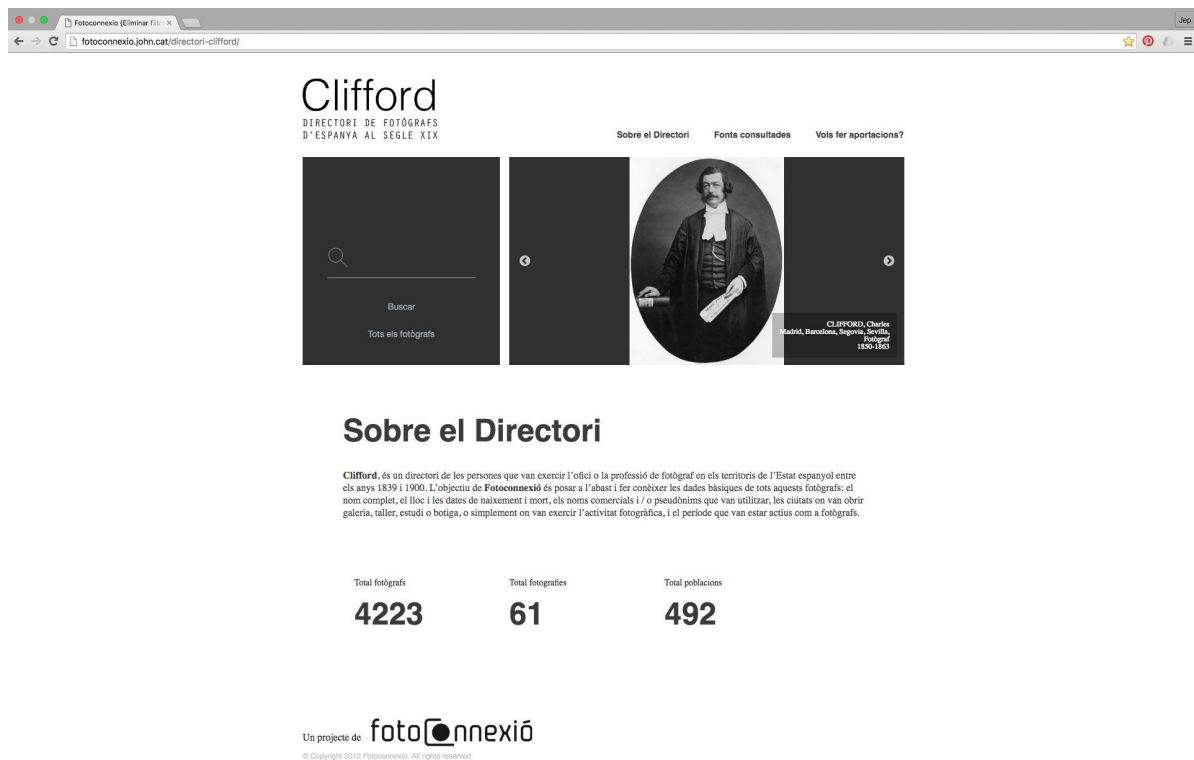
Fotoconnexio (Eliminar Filt ×

Jep

fotoconnexio.john.cat/directori-clifford/

Clifford
DIRECTORI DE FOTÒGRAFS D'ESPANYA AL SEGLE XIX

Sobre el Directori
Fonts consultades
Vols fer aportacions?

Buscar

Tots els fotògrafs

CLIFFORD, Charles
Madrid, Barcelona, Segovia, Sevilla,
Fotògraf
1850-1863

Sobre el Directori

**Clifford**, és un directori de les persones que van exercir l'ofici o la professió de fotògraf en els territoris de l'Estat espanyol entre els anys 1839 i 1900. L'objectiu de **Fotoconnexió** és posar a l'abast i fer conèixer les dades bàsiques de tots aquests fotògrafs: el nom complet, el lloc i les dates de naixement i mort, els noms comercials i / o pseudònims que van utilitzar, les ciutats on van obrir galeria, taller, estudi o botiga, o simplement on van exercir l'activitat fotogràfica, i el període que van estar actius com a fotògrafs.

Total fotògrafs
4223

Total fotografies
61

Total poblacions
492

Un projecte de fotoconnexió

© Copyright 2012 Fotoconnexio. All rights reserved